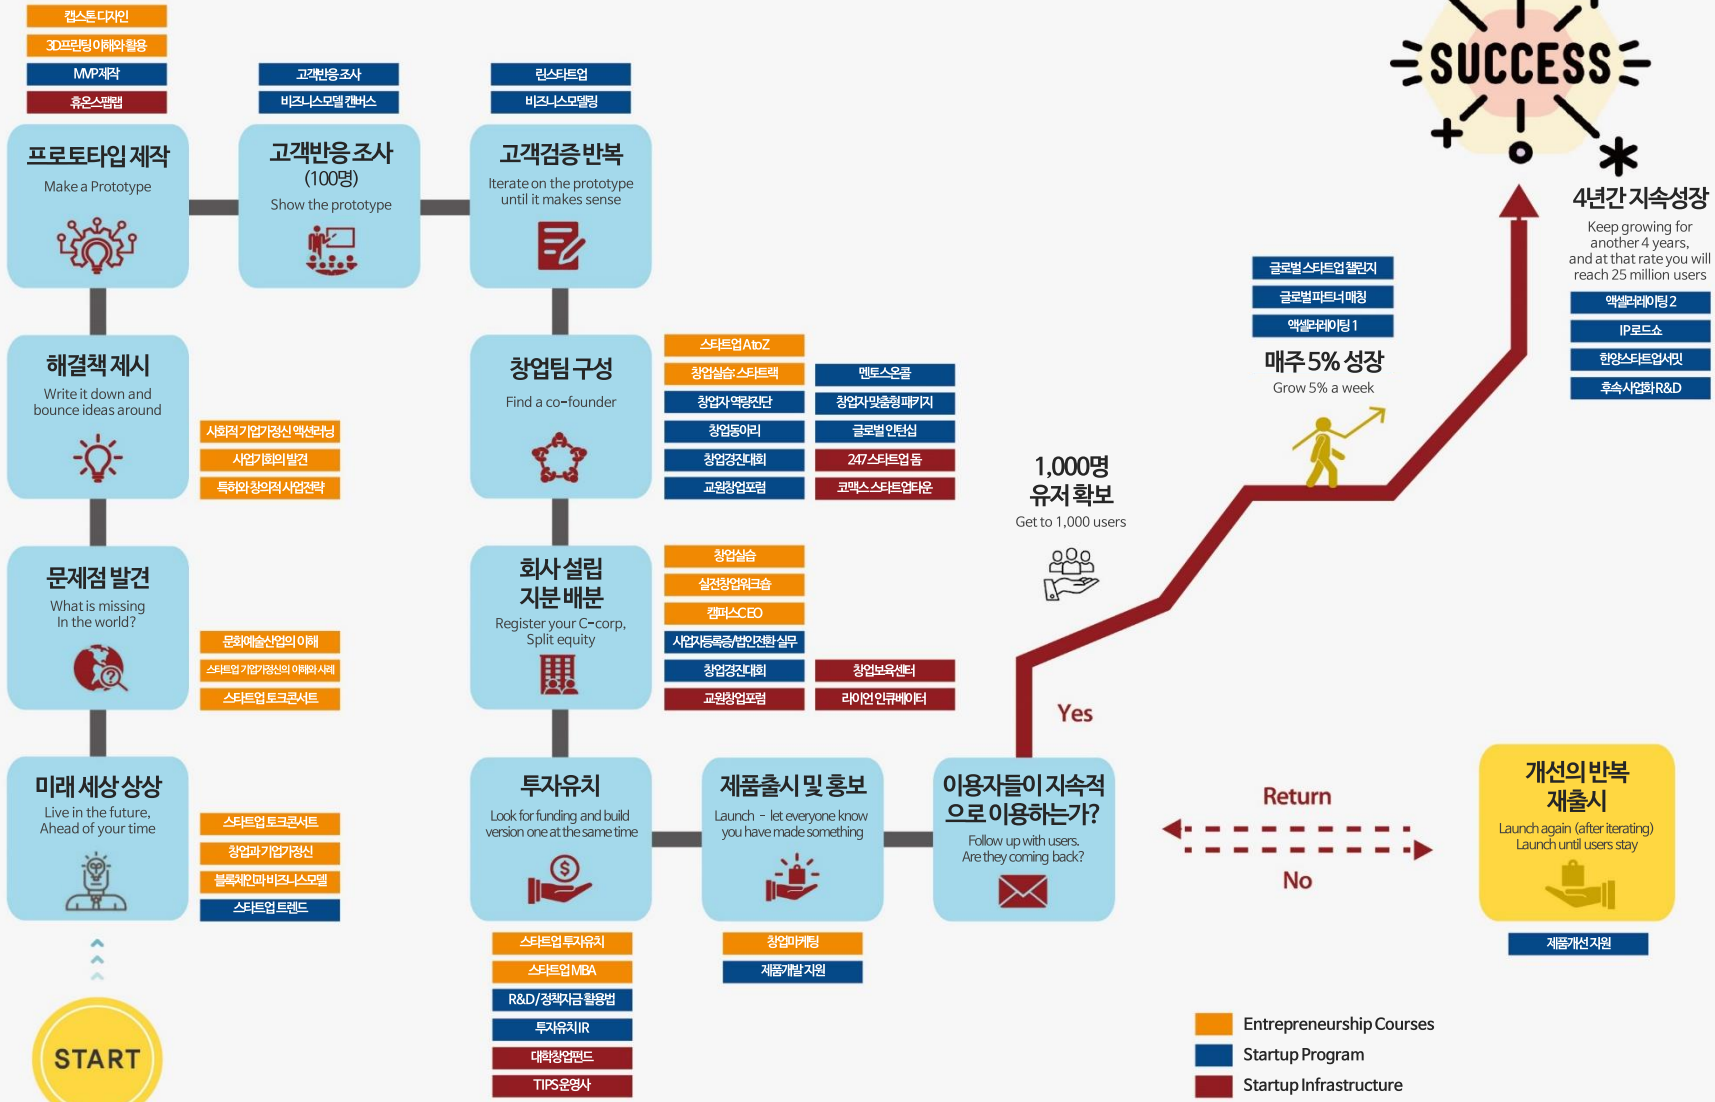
캡스톤디자인
3D프린팅이해와활용
MVP제작
휴온스팹랩

고객반응조사
비즈니스모델캔버스

린스타트업
비즈니스모델링

SUCCESS

프로토타입 제작
Make a Prototype

고객반응조사 (100명)
Show the prototype

고객검증 반복
Iterate on the prototype until it makes sense

4년간 지속성장
Keep growing for another 4 years, and at that rate you will reach 25 million users

액셀러레이팅 2
IP로드쇼
한양스타트업서밋
후속사업화R&D

글로벌스타트업챌린지
글로벌파트너매칭
액셀러레이팅 1

매주 5% 성장
Grow 5% a week

해결책 제시
Write it down and bounce ideas around

사회적기업가정신 액션러닝
사업기회의발견
특허와창의적사업전략

창업팀 구성
Find a co-founder

스타트업AtoZ
창업실습:스타트랙
창업자역량진단
창업동아리
창업경진대회
교원창업포럼

멘토스온콜
창업자맞춤형패키지
글로벌인턴십
247스타트업 톰
코맥스스타트업타운

1,000명 유저 확보
Get to 1,000 users

문제점 발견
What is missing In the world?

문화예술산업의 이해
스타트업 기업가정신의 이해와 사례
스타트업토크콘서트

회사 설립 지분 배분
Register your C-corp, Split equity

창업실습
실전창업워크숍
캠퍼스CEO
사업자등록증/법인전환 실무
창업경진대회
교원창업포럼

창업보육센터
라이언인큐베이터

Yes

미래 세상 상상
Live in the future, Ahead of your time

스타트업토크콘서트
창업과기업가정신
블록체인과비즈니스모델
스타트업트렌드

투자유치
Look for funding and build version one at the same time

제품출시 및 홍보
Launch - let everyone know you have made something

이용자들이 지속적으로 이용하는가?
Follow up with users. Are they coming back?

Return

No

개선의 반복 재출시
Launch again (after iterating) Launch until users stay

제품개선 지원

스타트업투자유치
스타트업MBA
R&D/정책자금 활용법
투자유치IR
대학창업펀드
TIPS운영사

창업마케팅
제품개발 지원

START

Entrepreneurship Courses
Startup Program
Startup Infrastructure